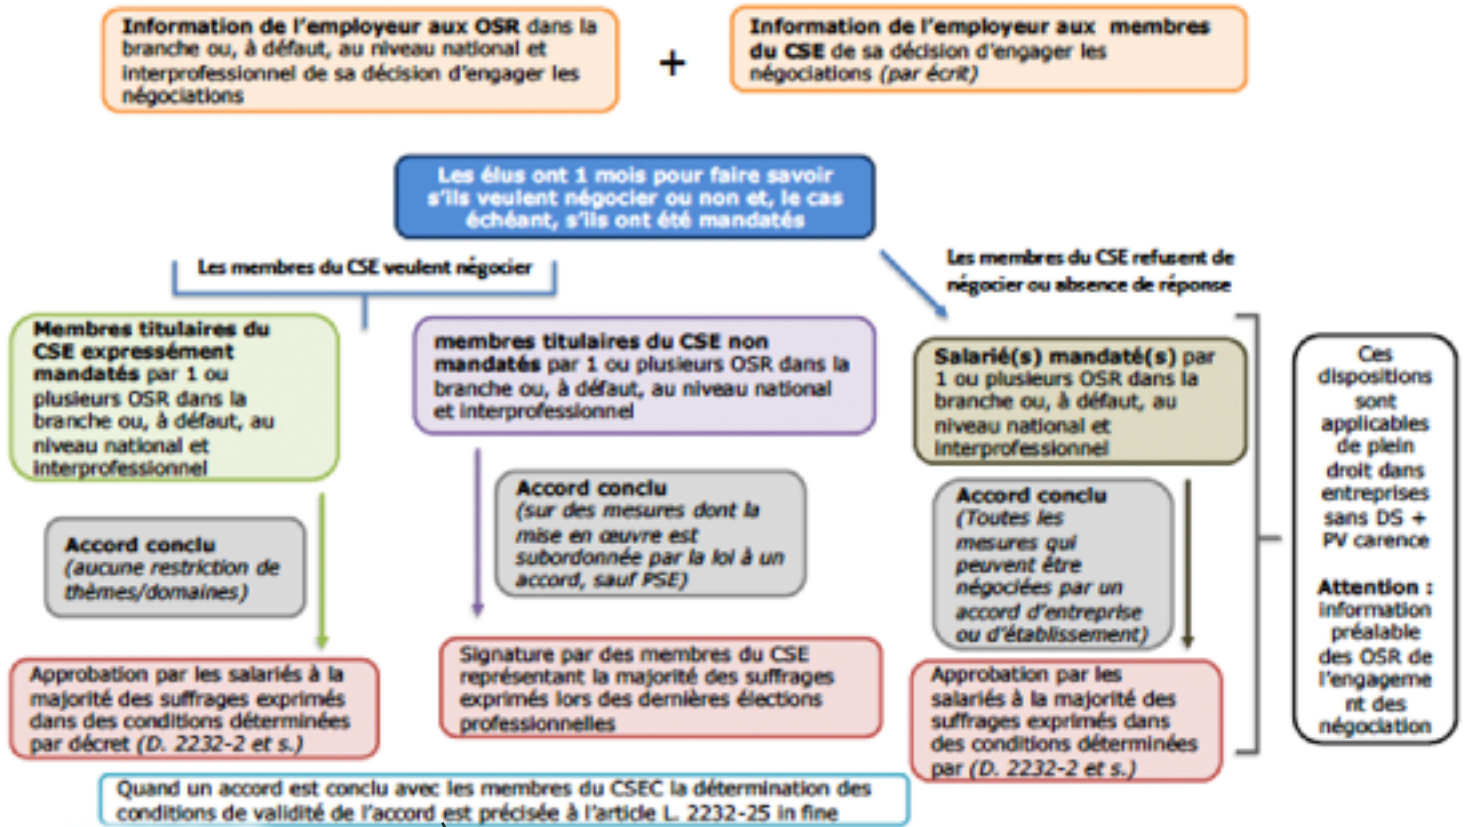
Information de l'employeur aux OSR dans la branche ou, à défaut, au niveau national et interprofessionnel de sa décision d'engager les négociations

+

Information de l'employeur aux membres du CSE de sa décision d'engager les négociations (par écrit)

Les élus ont 1 mois pour faire savoir s'ils veulent négocier ou non et, le cas échéant, s'ils ont été mandatés

Les membres du CSE veulent négocier

Les membres du CSE refusent de négocier ou absence de réponse

Membres titulaires du CSE expressément mandatés par 1 ou plusieurs OSR dans la branche ou, à défaut, au niveau national et interprofessionnel

Accord conclu (aucune restriction de thèmes/domaines)

Approbation par les salariés à la majorité des suffrages exprimés dans des conditions déterminées par décret (D. 2232-2 et s.)

membres titulaires du CSE non mandatés par 1 ou plusieurs OSR dans la branche ou, à défaut, au niveau national et interprofessionnel

Accord conclu (sur des mesures dont la mise en œuvre est subordonnée par la loi à un accord, sauf PSE)

Signature par des membres du CSE représentant la majorité des suffrages exprimés lors des dernières élections professionnelles

Salarié(s) mandaté(s) par 1 ou plusieurs OSR dans la branche ou, à défaut, au niveau national et interprofessionnel

Accord conclu (Toutes les mesures qui peuvent être négociées par un accord d'entreprise ou d'établissement)

Approbation par les salariés à la majorité des suffrages exprimés dans des conditions déterminées par (D. 2232-2 et s.)

Ces dispositions sont applicables de plein droit dans entreprises sans DS + PV carence

Attention : information préalable des OSR de l'engagement des négociation

Quand un accord est conclu avec les membres du CSEC la détermination des conditions de validité de l'accord est précisée à l'article L. 2232-25 in fine